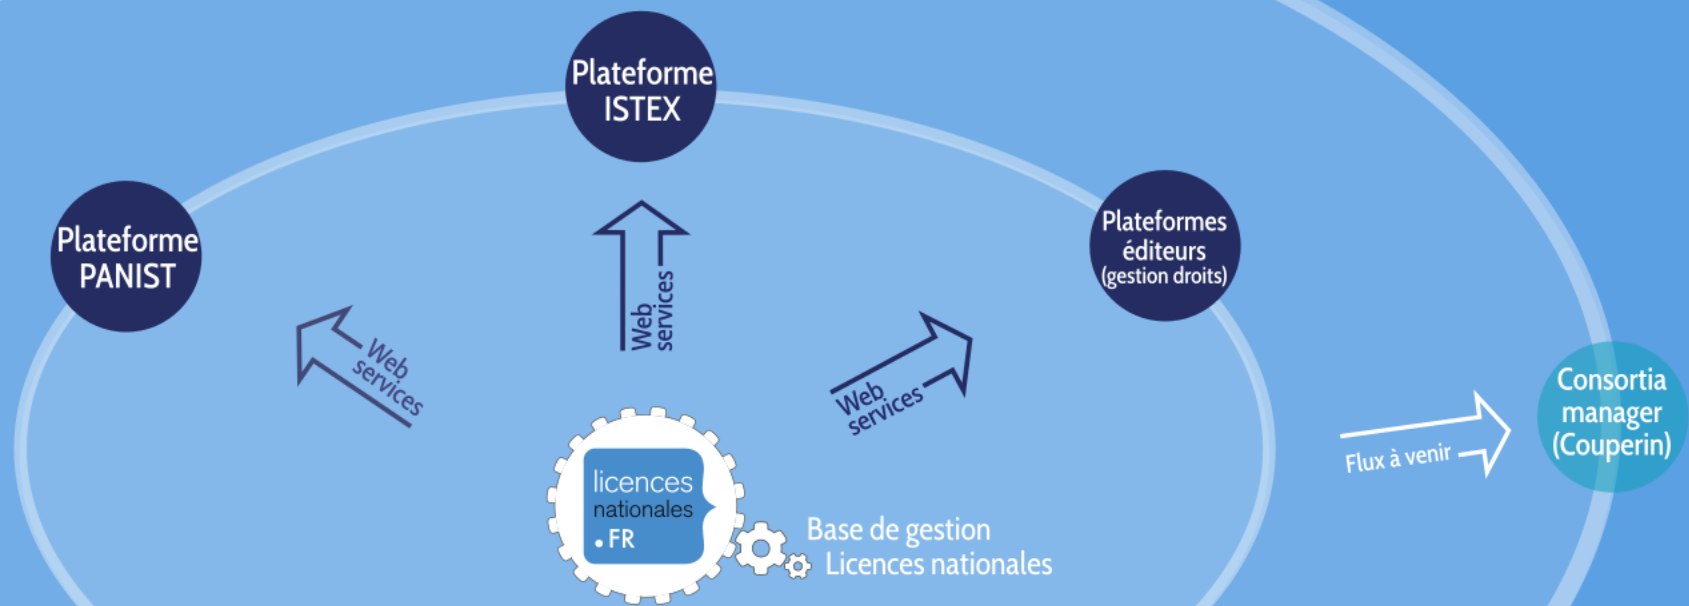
Plateforme ISTEX

Plateforme PANIST

Plateformes éditeurs (gestion droits)

Web services

Web services

Web services

Consortia manager (Couperin)

Flux à venir

licences nationales .FR

Base de gestion Licences nationales